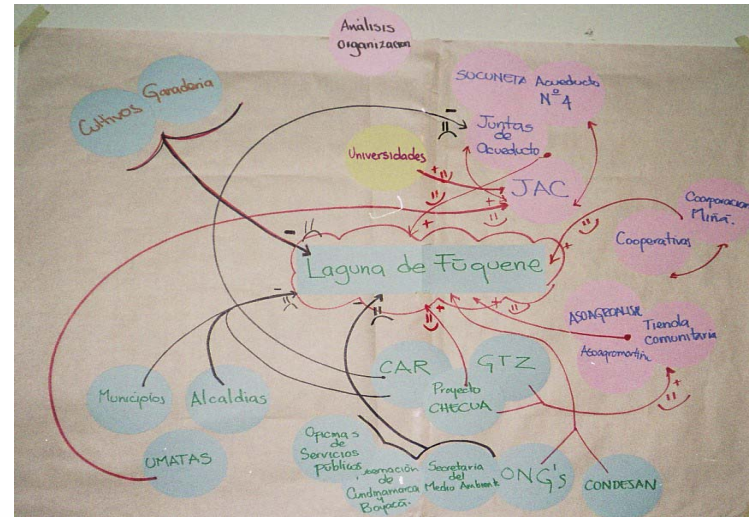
Analisis Organizacion

Cultivos Ganaderia

SOCUNETA Acueducto $N^o 4$

Juntas de Acueducto

Universidades

JAC

Cooperacion Miñi.

Cooperativas

Laguna de Fuquene

ASOAGROALISA

Tienda comunitaria

Asoagromartin

CAR

GTZ

Proyecto CHECUA

Municipios

Alcaldias

UMATAS

Oficinas de Servicios Públicos

Gobernación de Cundinamarca Boyacá.

Secretaria del Medio Ambiente

ONG's

CONDESAN

+

-

-

+

+

+

+

+

+

+

+

-

-

-

-